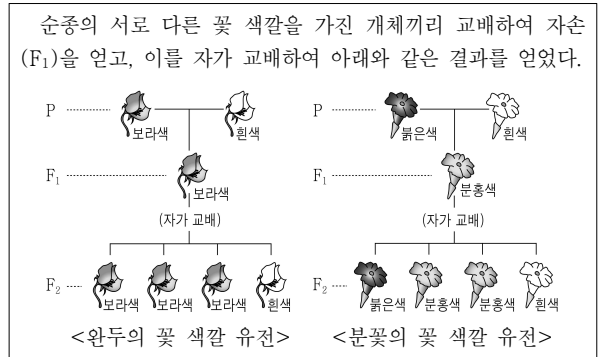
순종의 서로 다른 꽃 색깔을 가진 개체끼리 교배하여 자손($F_1$)을 얻고, 이를 자가 교배하여 아래와 같은 결과를 얻었다.

P 보라색 흰색
$F_1$ 보라색
(자가 교배)
$F_2$ 보라색 보라색 보라색 흰색
<완두의 꽃 색깔 유전>

P 붉은색 흰색
$F_1$ 분홍색
(자가 교배)
$F_2$ 붉은색 분홍색 분홍색 흰색
<분꽃의 꽃 색깔 유전>